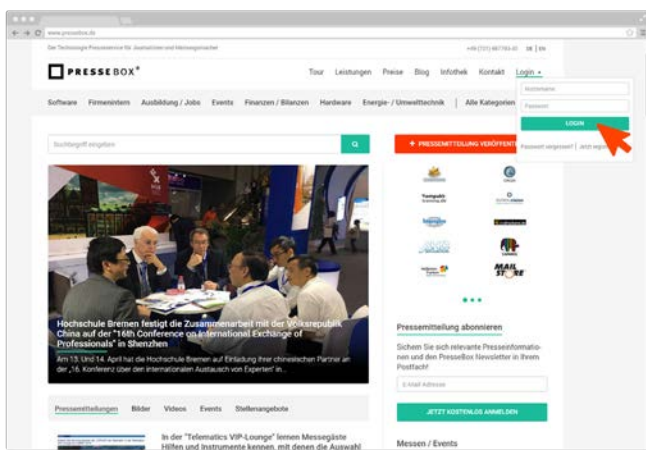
www.pressebox.de

Der Technologie Presseservice für Journalisten und Meinungsmacher

+49 (721) 487793-0 | DE | EN

PRESSEBOX®

Tour Leistungen Preise Blog Infothek Kontakt Login

Benutzername

Passwort

LOGIN

Passwort vergessen? Jetzt registrieren

Software Firmenintern Ausbildung / Jobs Events Finanzen / Bilanzen Hardware Energie- / Umwelttechnik | Alle Kategorien

Suchbegriff eingeben

+ PRESSEMITTEILUNG VERÖFFENTLICHEN

Hochschule Bremen festigt die Zusammenarbeit mit der Volksrepublik China auf der "16th Conference on International Exchange of Professionals" in Shenzhen

Am 13. Und 14. April hat die Hochschule Bremen auf Einladung ihrer chinesischen Partner an der „16. Konferenz über den internationalen Austausch von Expertenʻ in...

MAIL STORE

Pressemitteilung abonnieren

Sichern Sie sich relevante Presseinformationen und den PressBox Newsletter in Ihrem Postfach!

E-Mail Adresse

JETZT KOSTENLOS ANMELDEN

Pressemitteilungen Bilder Videos Events Stellenangebote

In der "Telematics VIP-Lounge" lernen Messegäste Hilfen und Instrumente kennen, mit denen die Auswahl

Messen / Events